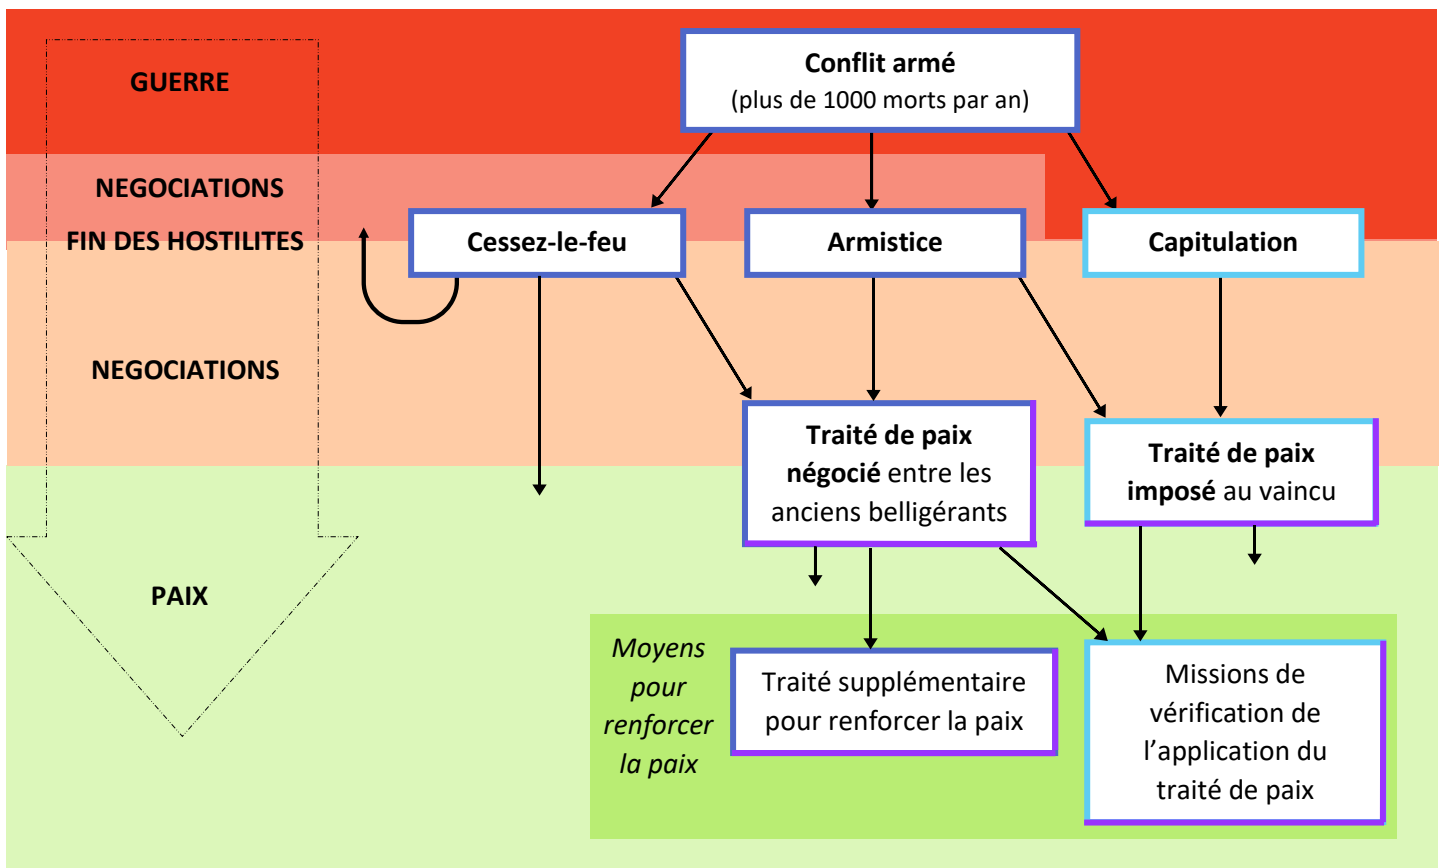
GUERRE

NEGOCIATIONS

FIN DES HOSTILITES

NEGOCIATIONS

PAIX

**Conflit armé**
(plus de 1000 morts par an)

**Cessez-le-feu**

**Armistice**

**Capitulation**

**Traité de paix négocié** entre les anciens belligérants

**Traité de paix imposé** au vaincu

*Moyens pour renforcer la paix*

Traité supplémentaire pour renforcer la paix

Missions de vérification de l'application du traité de paix